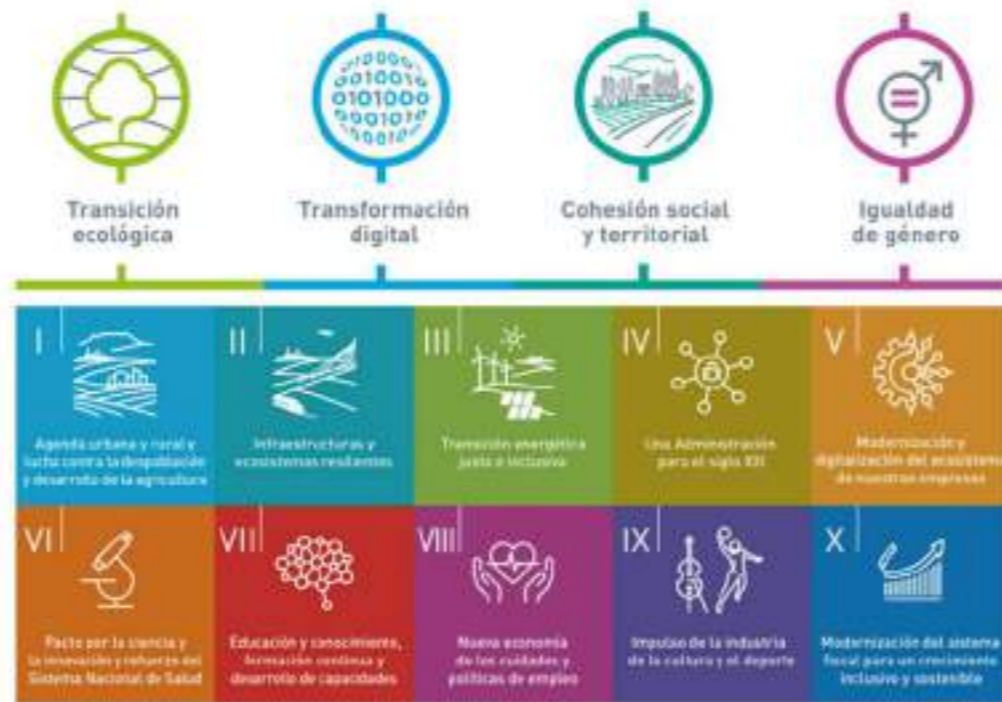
Transición ecológica

Transformación digital

Cohesión social y territorial

Igualdad de género

I
Agenda urbana y rural y lucha contra la despoblación y desarrollo de la agricultura

II
Infraestructuras y ecosistemas resilientes

III
Transición energética justa e inclusiva

IV
Una Administración para el siglo XXI

V
Modernización y digitalización del ecosistema de nuestras empresas

VI
Pacto por la ciencia y la innovación y refuerzo del Sistema Nacional de Salud

VII
Educación y conocimiento, formación continua y desarrollo de capacidades

VIII
Nueva economía de los cuidados y políticas de empleo

IX
Impulso de la industria de la cultura y el deporte

X
Modernización del sistema fiscal para un crecimiento inclusivo y sostenible